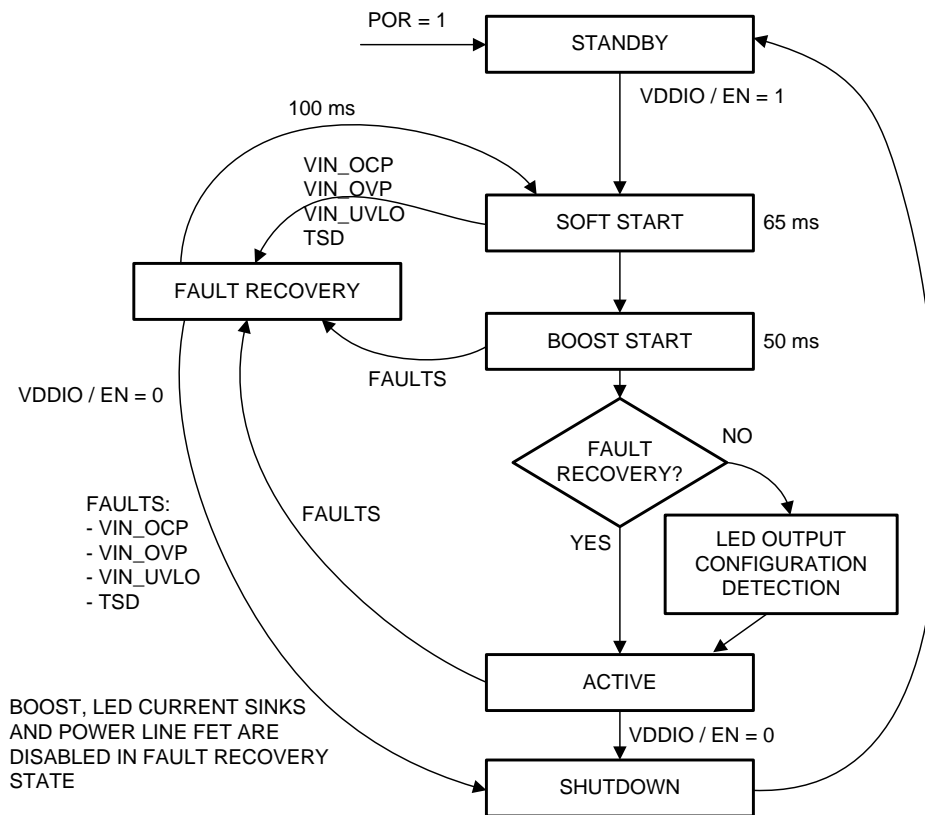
POR = 1

STANDBY

VDDIO / EN = 1

100 ms

VIN_OCP
VIN_OVP
VIN_UVLO
TSD

SOFT START

65 ms

FAULT RECOVERY

BOOST START

50 ms

FAULTS

VDDIO / EN = 0

FAULT RECOVERY?

NO

FAULTS:
- VIN_OCP
- VIN_OVP
- VIN_UVLO
- TSD

FAULTS

YES

LED OUTPUT CONFIGURATION DETECTION

ACTIVE

BOOST, LED CURRENT SINKS AND POWER LINE FET ARE DISABLED IN FAULT RECOVERY STATE

VDDIO / EN = 0

SHUTDOWN